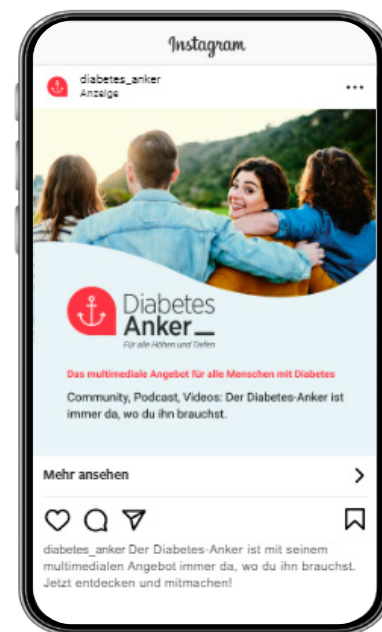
Instagram

diabetes_anker
Anzeige

...

Diabetes
Anker
Für alle Höhen und Tiefen

Das multimediale Angebot für alle Menschen mit Diabetes

Community, Podcast, Videos: Der Diabetes-Anker ist immer da, wo du ihn brauchst.

Mehr ansehen

diabetes_anker Der Diabetes-Anker ist mit seinem multimedialen Angebot immer da, wo du ihn brauchst. Jetzt entdecken und mitmachen!